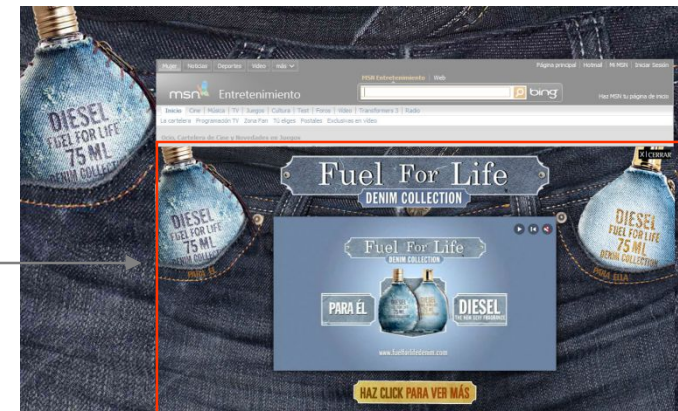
DIESEL
FUEL FOR LIFE
75 ML
DENIM COLLECTION

Mujer Noticias Deportes Video más
Página principal Hotmail Mi MSN Iniciar Sesión
MSN Entretenimiento Web
msn Entretenimiento
bing
Haz MSN tu página de inicio
Inicio Cine Música TV Juegos Cultura Test Fotos Video Transformers 3 Radio
La cartelera Programación TV Zona Fan Tú eliges Postales Exclusivas en video
Cine, Cartelera de Cine y Novedades en Juegos

X CERRAR

Fuel For Life
DENIM COLLECTION

DIESEL
FUEL FOR LIFE
75 ML
PARA ÉL

DIESEL
FUEL FOR LIFE
75 ML
DENIM COLLECTION
PARA ELLA

Fuel For Life
DENIM COLLECTION
PARA ÉL
DIESEL
THE NEW SEXY FRAGRANCE
www.fuelforlifedenim.com

HAZ CLICK PARA VER MÁS